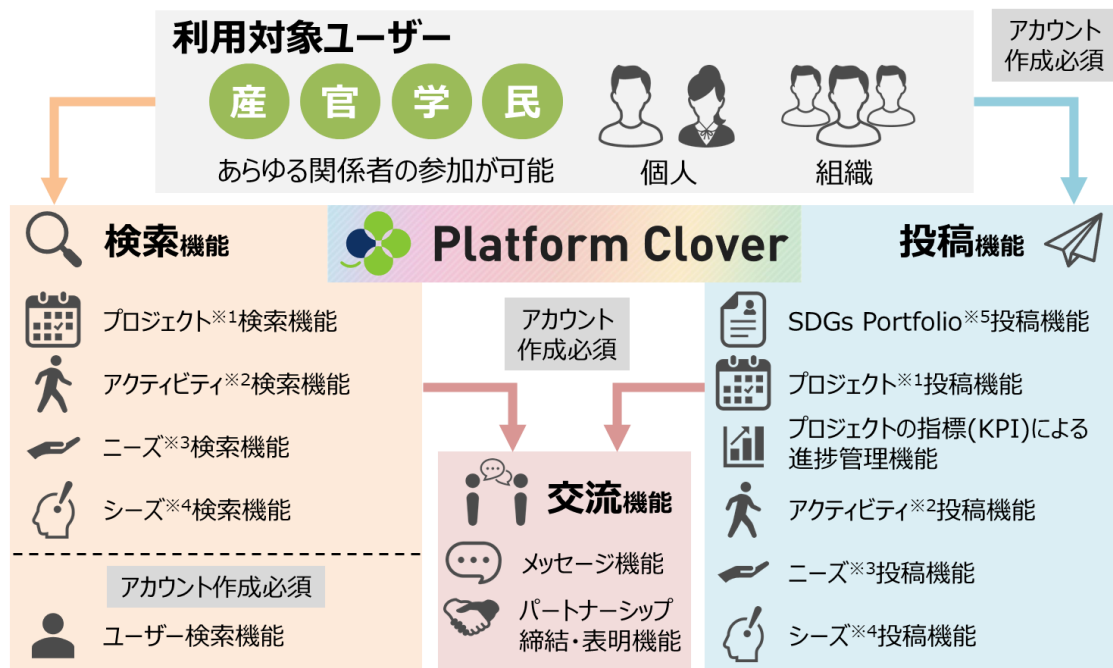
利用対象ユーザー

産 官 学 民

あらゆる関係者の参加が可能

個人

組織

アカウント作成必須

検索機能

Platform Clover

投稿機能

プロジェクト※1検索機能

アクティビティ※2検索機能

ニーズ※3検索機能

シーズ※4検索機能

アカウント作成必須

ユーザー検索機能

アカウント作成必須

交流機能

メッセージ機能

パートナーシップ締結・表明機能

SDGs Portfolio※5投稿機能

プロジェクト※1投稿機能

プロジェクトの指標(KPI)による進捗管理機能

アクティビティ※2投稿機能

ニーズ※3投稿機能

シーズ※4投稿機能